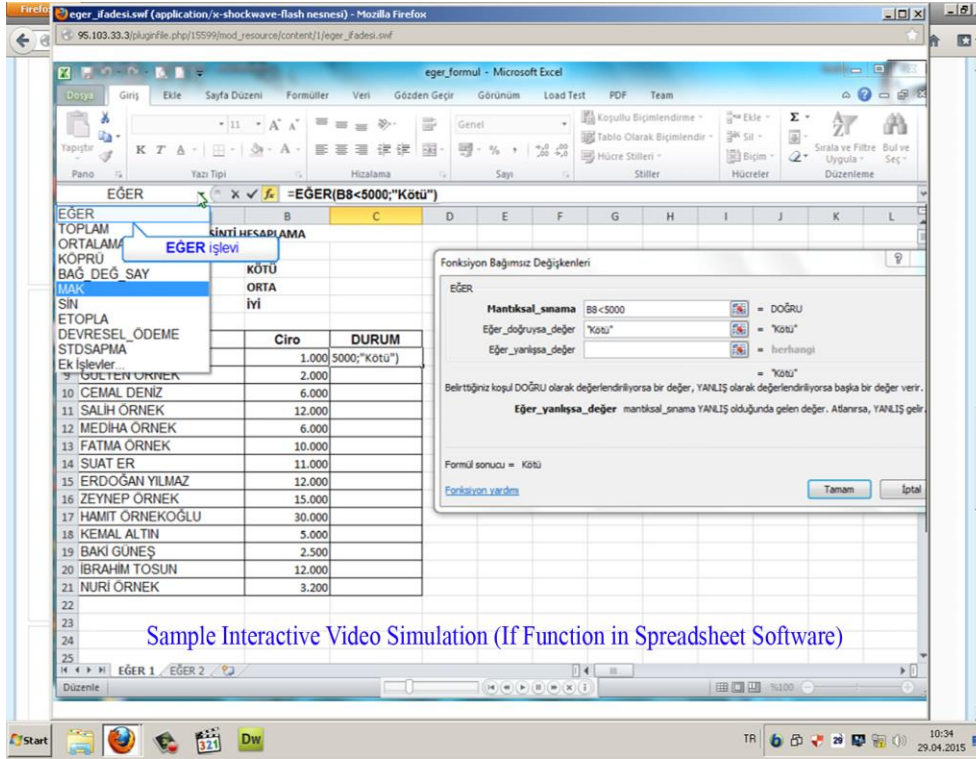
eger_ifadesi.swf (application/x-shockwave-flash nesnesi) - Mozilla Firefox

95.103.33.3/pluginfile.php/15599/mod_resource/content/1/eger_ifadesi.swf

eger_formul - Microsoft Excel

Dosya | Giriş | Ekle | Sayfa Düzeni | Formüller | Veri | Gözden Geçir | Görünüm | Load Test | PDF | Team

Yapıştır | Pano | Yazı Tipi | Hizalama | Genel | Sayı | Koşullu Biçimlendirme | Tablo Olarak Biçimlendir | Hücre Stilleri | Stiller | Ekle | Sil | Biçim | Hücreler | Sırala ve Filtre Uygula | Bul ve Seç | Düzenleme

EĞER | =EĞER(B8<5000;"Kötü")

EĞER
TOPLAM
ORTALAMA
KÖPRÜ
BAĞ_DEĞ_SAY
MAK
SİN
ETOPLA
DEVRESEL_ÖDEME
STDSAPMA
Ek İşlevler...

EĞER işlevi

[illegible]SİNTİ HESAPLAMA
KÖTÜ
ORTA
İYİ

| | Ciro | DURUM |
|---|---|---|
| | 1.000 | 5000;"Kötü") |
| 9 GÜLTEN ÖRNEK | 2.000 | |
| 10 CEMAL DENİZ | 6.000 | |
| 11 SALİH ÖRNEK | 12.000 | |
| 12 MEDİHA ÖRNEK | 6.000 | |
| 13 FATMA ÖRNEK | 10.000 | |
| 14 SUAT ER | 11.000 | |
| 15 ERDOĞAN YILMAZ | 12.000 | |
| 16 ZEYNEP ÖRNEK | 15.000 | |
| 17 HAMİT ÖRNEKOĞLU | 30.000 | |
| 18 KEMAL ALTIN | 5.000 | |
| 19 BAKİ GÜNEŞ | 2.500 | |
| 20 İBRAHİM TOSUN | 12.000 | |
| 21 NURİ ÖRNEK | 3.200 | |

Fonksiyon Bağımsız Değişkenleri
EĞER
Mantıksal_sınama B8<5000 = DOĞRU
Eğer_doğruysa_değer "Kötü" = "Kötü"
Eğer_yanlışsa_değer = herhangi
= "Kötü"
Belirttiğiniz koşul DOĞRU olarak değerlendiriliyorsa bir değer, YANLIŞ olarak değerlendiriliyorsa başka bir değer verir.
Eğer_yanlışsa_değer mantıksal_sınama YANLIŞ olduğunda gelen değer. Atlanırsa, YANLIŞ gelir.
Formül sonucu = Kötü
Fonksiyon yardımı
Tamam | İptal

Sample Interactive Video Simulation (If Function in Spreadsheet Software)

EĞER 1 | EĞER 2
Düzenle
%100

Start | Dw | TR | 10:34 29.04.2015